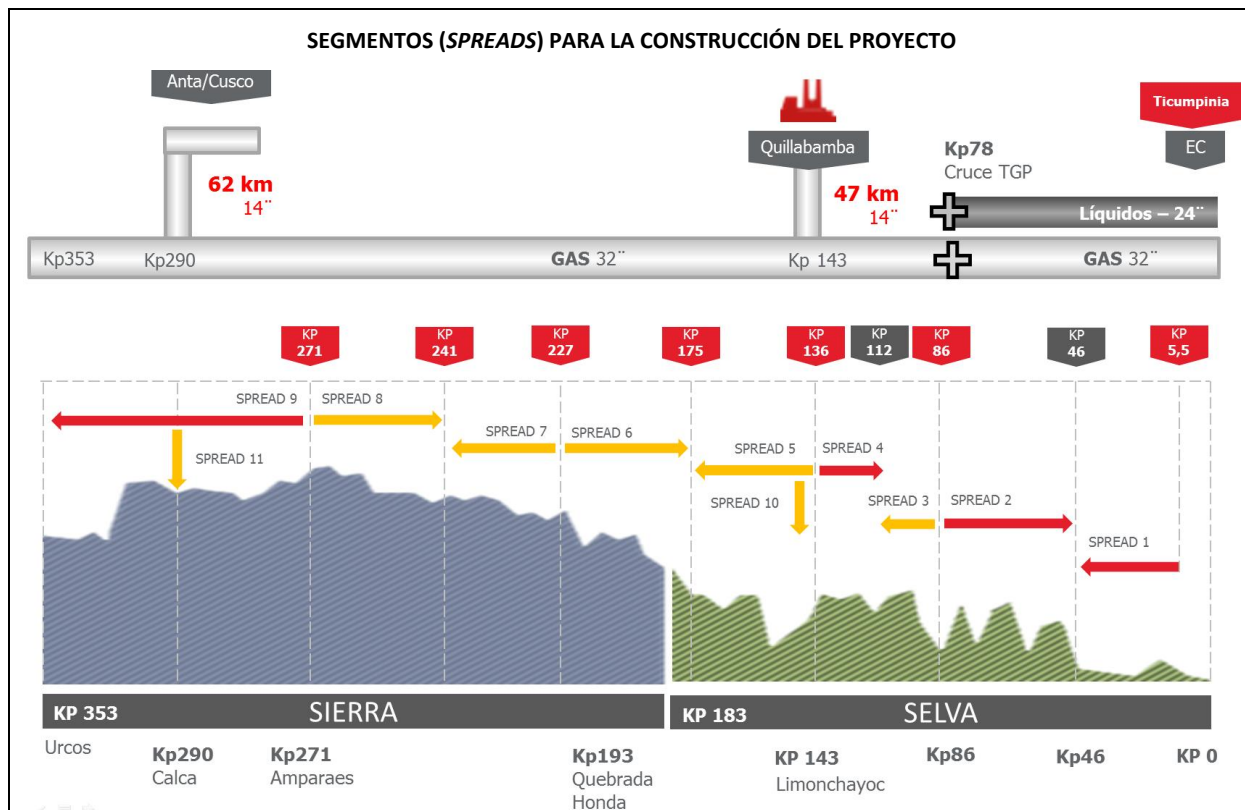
SEGMENTOS (*SPREADS*) PARA LA CONSTRUCCIÓN DEL PROYECTO

Anta/Cusco

Quillabamba

Ticumpinia

EC

Kp78
Cruce TGP

62 km
14¨

47 km
14¨

Líquidos – 24¨

Kp353 Kp290 GAS 32¨ Kp 143 GAS 32¨

KP 271 KP 241 KP 227 KP 175 KP 136 KP 112 KP 86 KP 46 KP 5,5

SPREAD 9 SPREAD 8 SPREAD 11 SPREAD 7 SPREAD 6 SPREAD 5 SPREAD 4 SPREAD 10 SPREAD 3 SPREAD 2 SPREAD 1

KP 353 SIERRA KP 183 SELVA

Urcos
Kp290 Calca
Kp271 Amparaes
Kp193 Quebrada Honda
KP 143 Limonchayoc
Kp86
Kp46
KP 0